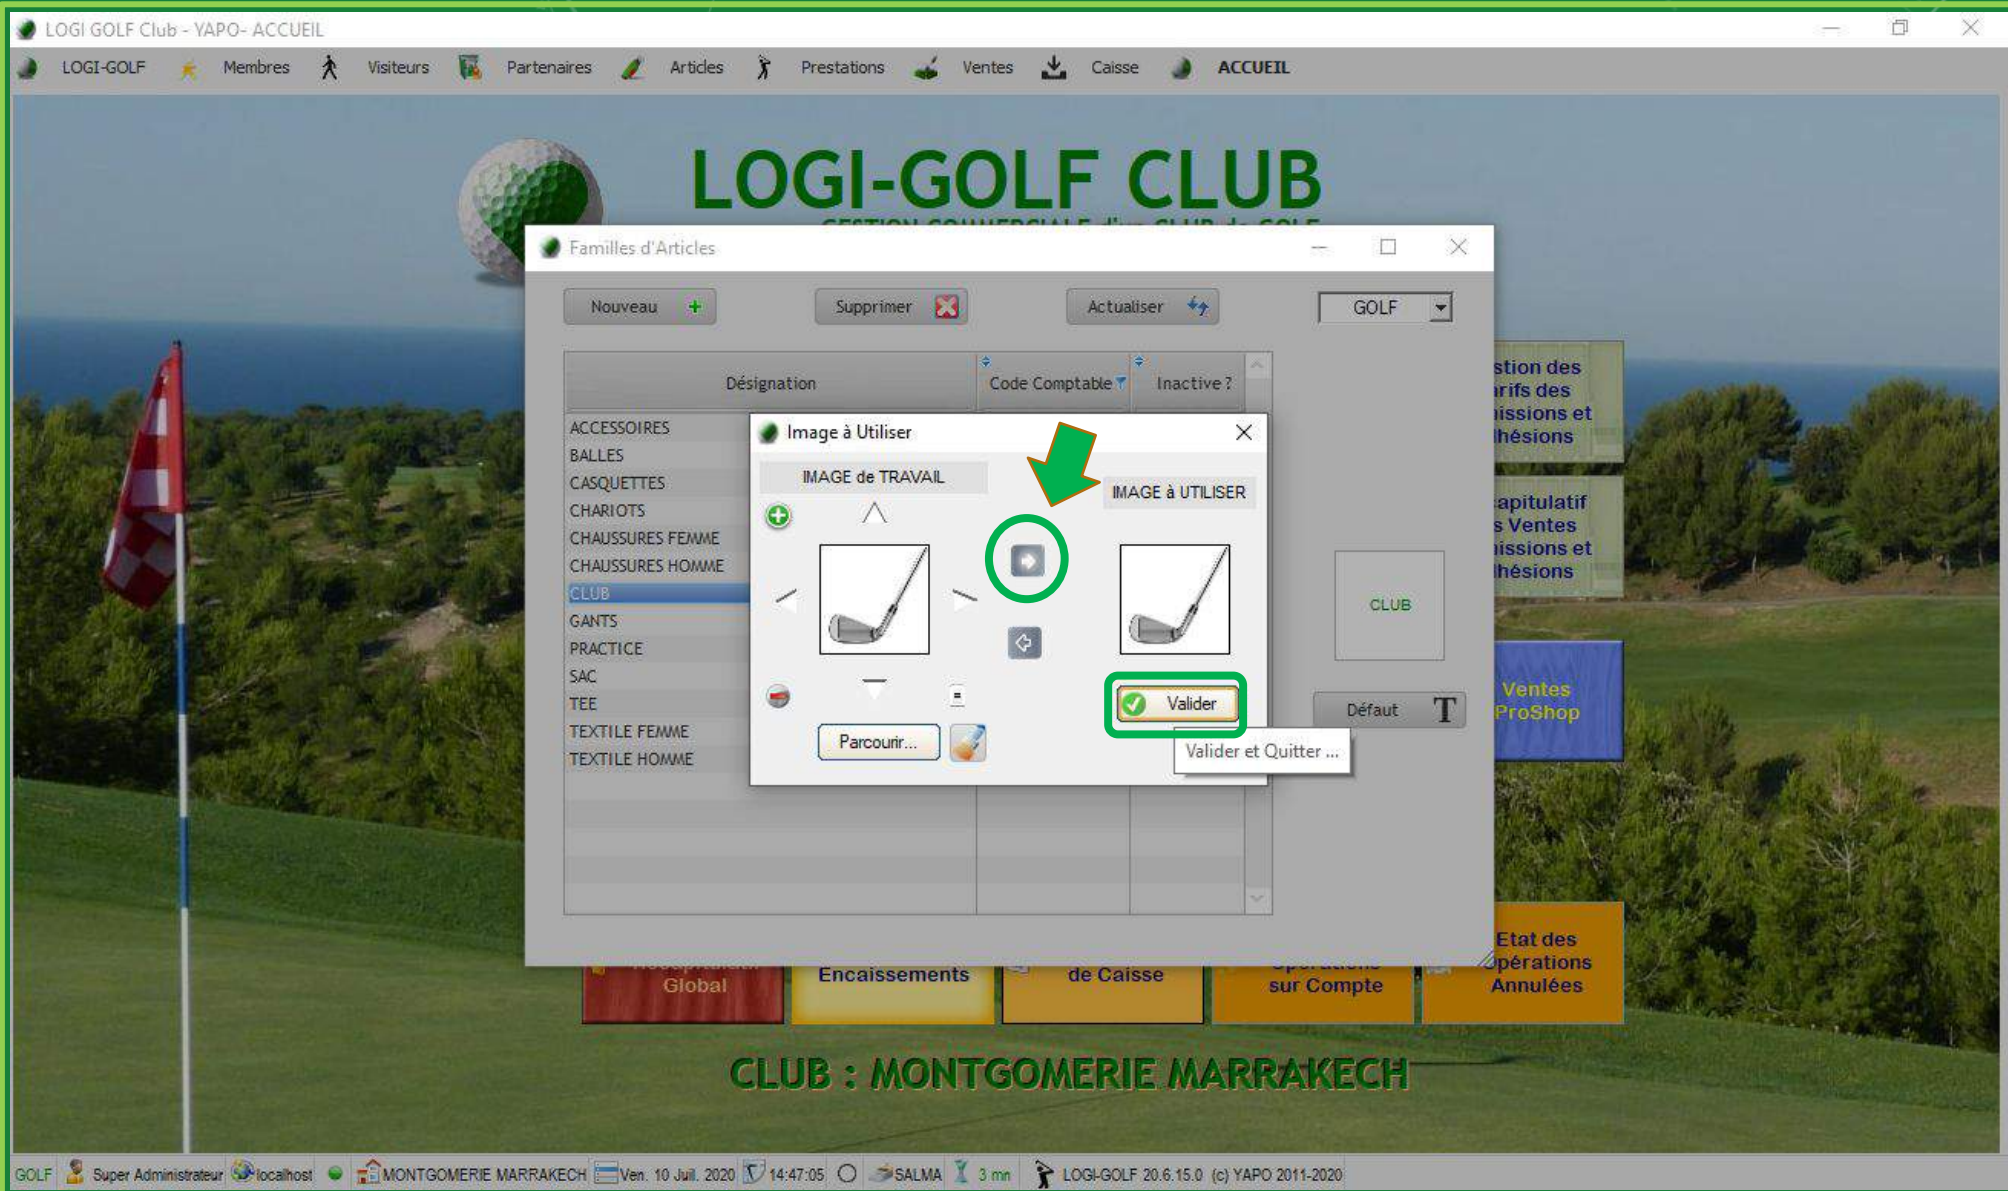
LOGI GOLF Club - YAPO- ACCUEIL

LOGI-GOLF Membres Visiteurs Partenaires Articles Prestations Ventes Caisse ACCUEIL

LOGI-GOLF CLUB

Familles d'Articles

Nouveau Supprimer Actualiser GOLF

| Désignation | Code Comptable | Inactive ? |
|---|---|---|
| ACCESSOIRES | | |
| BALLES | | |
| CASQUETTES | | |
| CHARIOTS | | |
| CHAUSSURES FEMME | | |
| CHAUSSURES HOMME | | |
| CLUB | | |
| GANTS | | |
| PRACTICE | | |
| SAC | | |
| TEE | | |
| TEXTILE FEMME | | |
| TEXTILE HOMME | | |

Image à Utiliser

IMAGE de TRAVAIL

IMAGE à UTILISER

Parcourir...

Valider

Valider et Quitter ...

CLUB

Défaut

stion des rifs des issions et hésions

apitulatif s Ventes issions et hésions

Ventes ProShop

Global Encaissements de Caisse sur Compte

Etat des Opérations Annulées

CLUB : MONTGOMERIE MARRAKECH

GOLF Super Administrateur localhost MONTGOMERIE MARRAKECH Ven. 10 Juil. 2020 14:47:05 SALMA 3 mn LOGI-GOLF 20.6.15.0 (c) YAPO 2011-2020